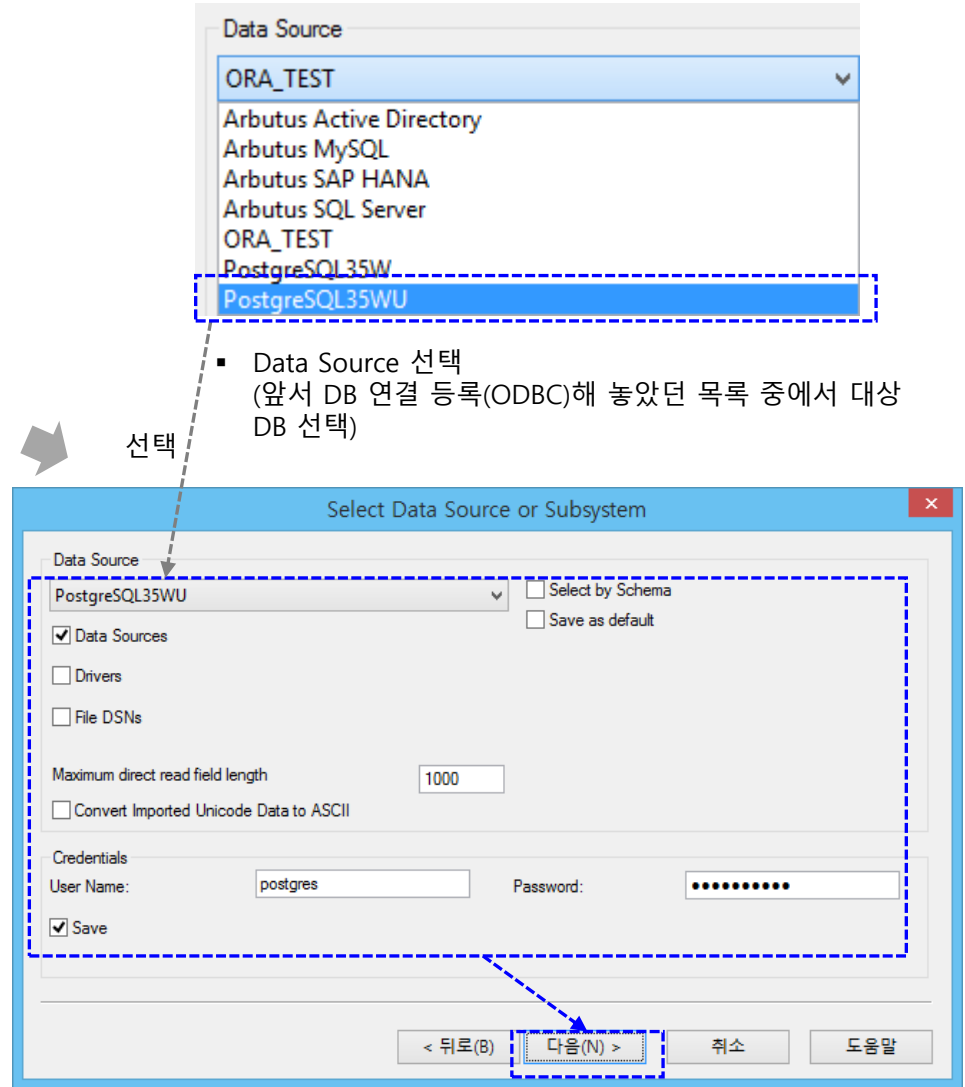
Data Source

ORA_TEST

Arbutus Active Directory
Arbutus MySQL
Arbutus SAP HANA
Arbutus SQL Server
ORA_TEST
PostgreSQL35W
PostgreSQL35WU

▪ Data Source 선택
(앞서 DB 연결 등록(ODBC)해 놓았던 목록 중에서 대상 DB 선택)

선택

Select Data Source or Subsystem

×

Data Source

PostgreSQL35WU

Select by Schema

Save as default

Data Sources

Drivers

File DSNs

Maximum direct read field length

1000

Convert Imported Unicode Data to ASCII

Credentials

User Name:

postgres

Password:

●●●●●●●●●●●

Save

< 뒤로(B)

다음(N) >

취소

도움말